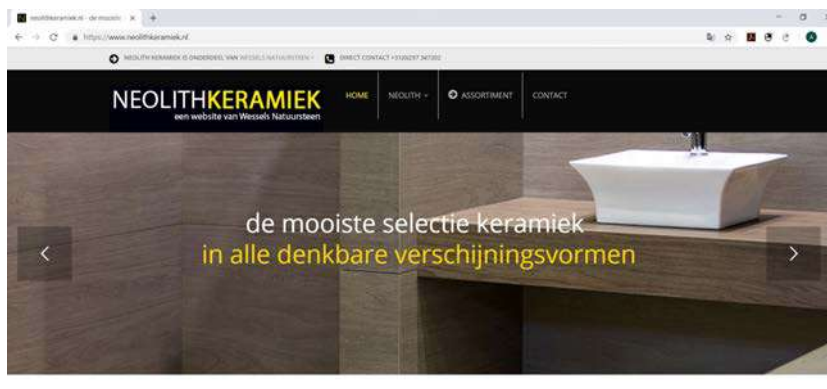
neolithkeramiek.nl - de mooiste ×

https://www.neolithkeramiek.nl

NEOLITH KERAMIEK IS ONDERDEEL VAN WESSELS NATUURSTEEN • DIRECT CONTACT +31(0)297 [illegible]

NEOLITHKERAMIEK
een website van Wessels Natuursteen

HOME NEOLITH ASSORTIMENT CONTACT

de mooiste selectie keramiek
in alle denkbare verschijningsvormen